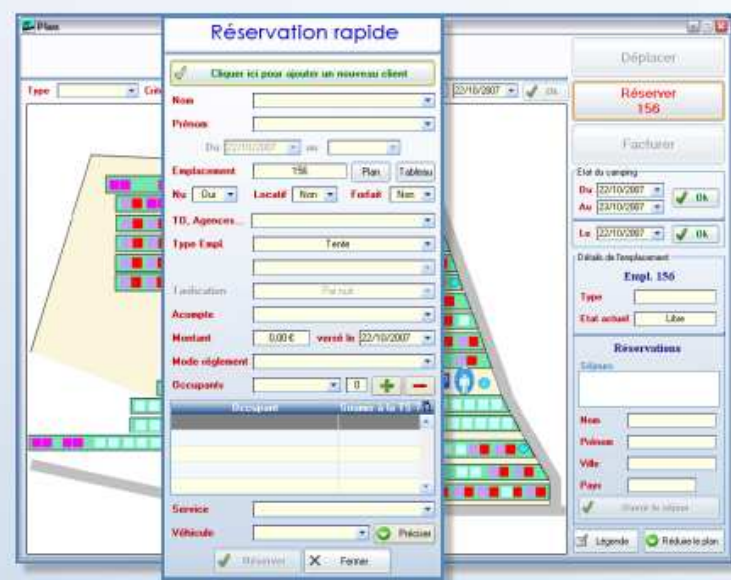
Plan

Type

Cri

22/10/2007

Ok

Réservation rapide

Cliquer ici pour ajouter un nouveau client

Nom

Prénom

Du 22/10/2007 au

Emplacement 156 Plan Tableau

Nu Oui Locatif Non Forfait Non

TO, Agences...

Type Empl Tente

Tarification Par nuit

Acompte

Montant 0,00 € versé le 22/10/2007

Mode règlement

Occupants 0

| Occupant | Soumis à la T.S |
|---|---|
| | |

Service

Véhicule

Préciser

Réserver

Fermer

Déplacer

Réserver 156

Facturer

Etat du camping

Du 22/10/2007

Au 23/10/2007

Ok

Le 22/10/2007

Ok

Détails de l'emplacement

Empl. 156

Type

Etat actuel Libre

Réservations

Séjours

Nom

Prénom

Ville

Pays

Ouvrir le séjour

Légende

Réduire le plan